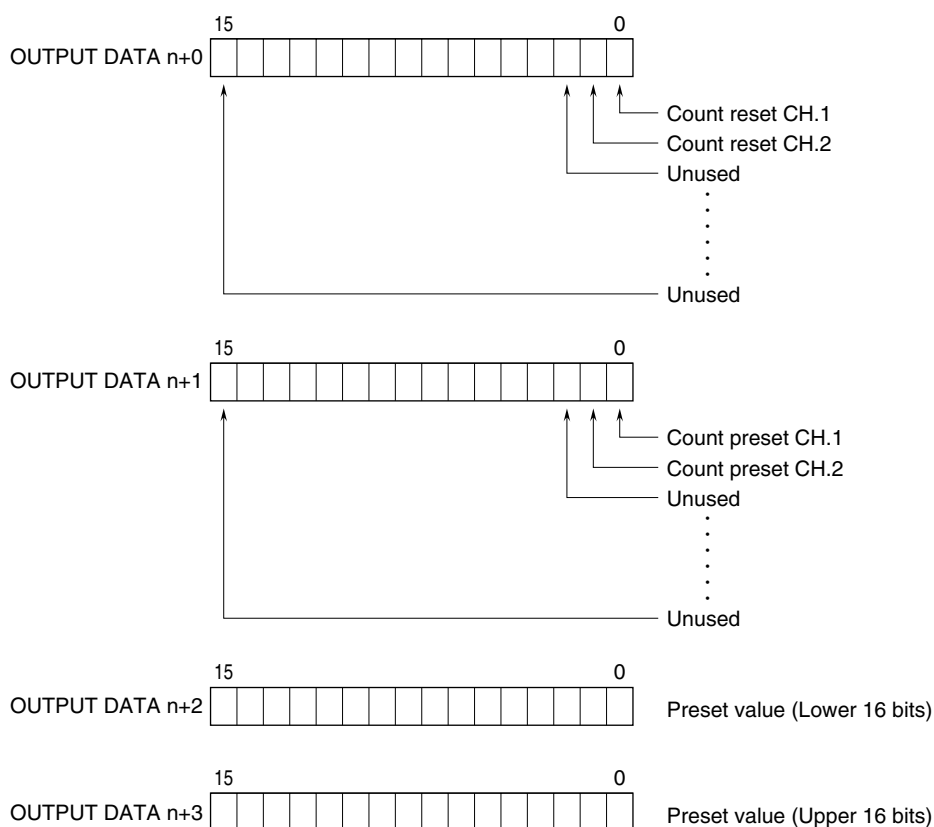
15 0
OUTPUT DATA n+0

Count reset CH.1
Count reset CH.2
Unused
Unused

15 0
OUTPUT DATA n+1

Count preset CH.1
Count preset CH.2
Unused
Unused

15 0
OUTPUT DATA n+2
Preset value (Lower 16 bits)

15 0
OUTPUT DATA n+3
Preset value (Upper 16 bits)